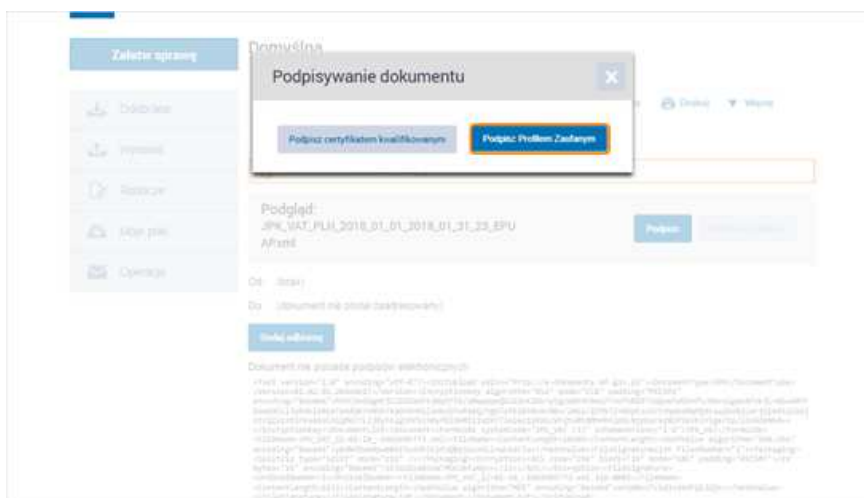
Załatw sprawę

Domyślna

Odebrane

Wysłane

Robocze

Kosz

Operacje

Podpisywanie dokumentu

Podpisz certyfikatem kwalifikowanym

Podpisz Profilem Zaufanym

Drukuj

Więcej

Podgląd:
JPK_VAT_PLII_2018_01_01_2018_01_31_23_EPU
AP.xml

Podpisz

Od: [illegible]

Do: Dokument nie został zaadresowany

Dodaj adresata

Dokument nie posiada podpisów elektronicznych

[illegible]